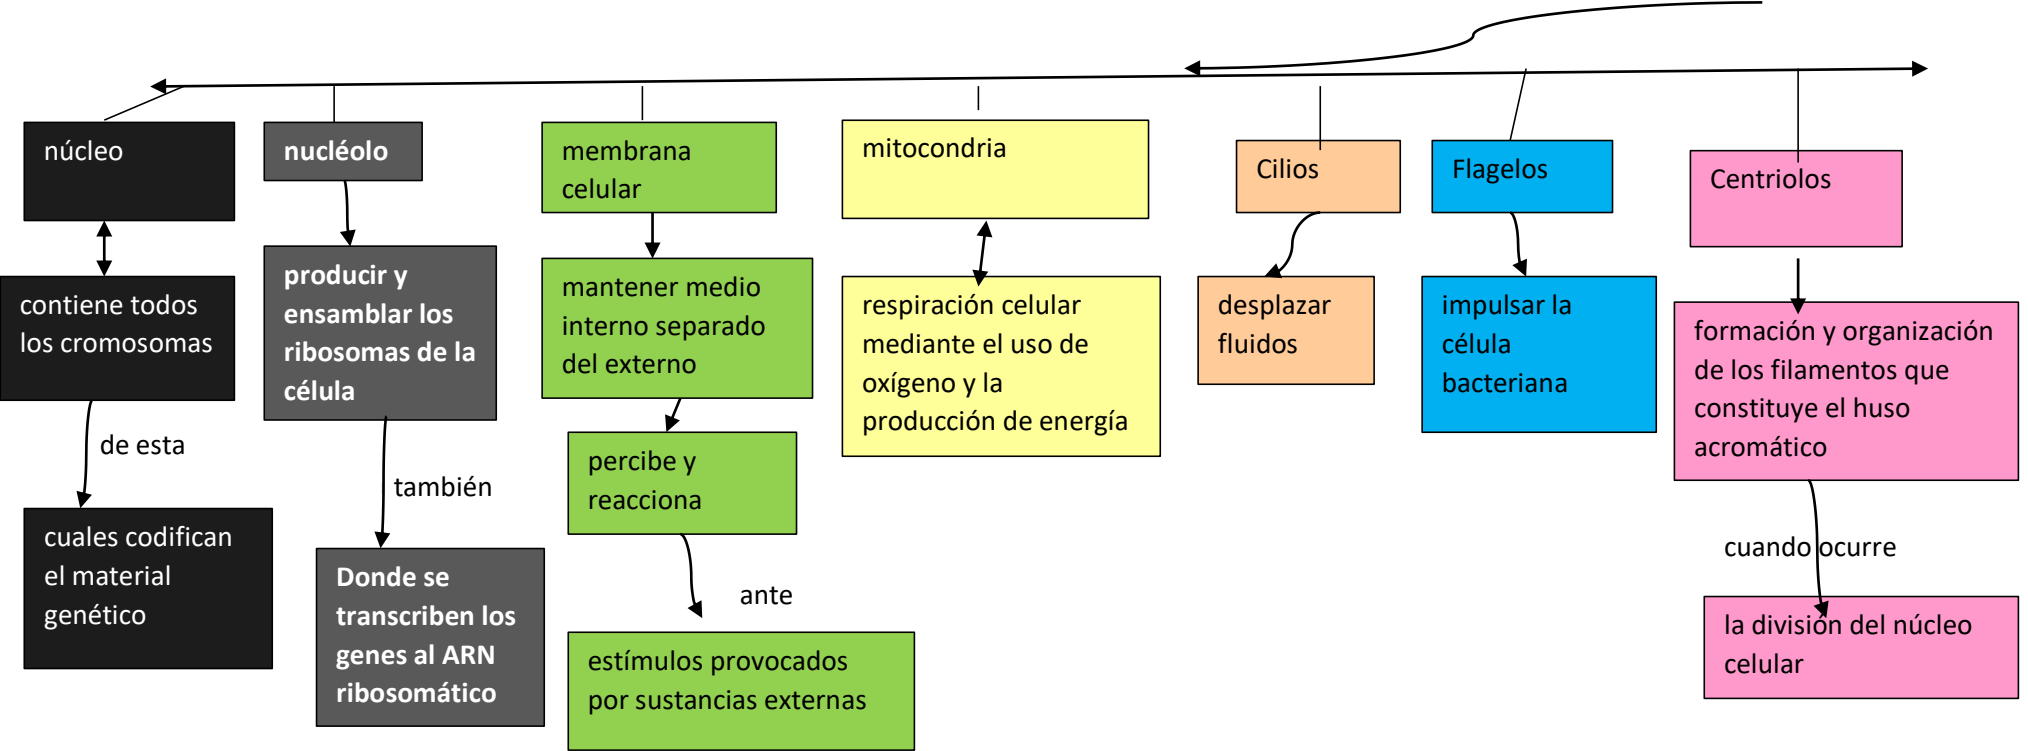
núcleo

contiene todos los cromosomas

de esta

cuales codifican el material genético

nucléolo

producir y ensamblar los ribosomas de la célula

también

Donde se transcriben los genes al ARN ribosomático

membrana celular

mantener medio interno separado del externo

percibe y reacciona

ante

estímulos provocados por sustancias externas

mitocondria

respiración celular mediante el uso de oxígeno y la producción de energía

Cilios

desplazar fluidos

Flagelos

impulsar la célula bacteriana

Centriolos

formación y organización de los filamentos que constituye el huso acromático

cuando ocurre

la división del núcleo celular